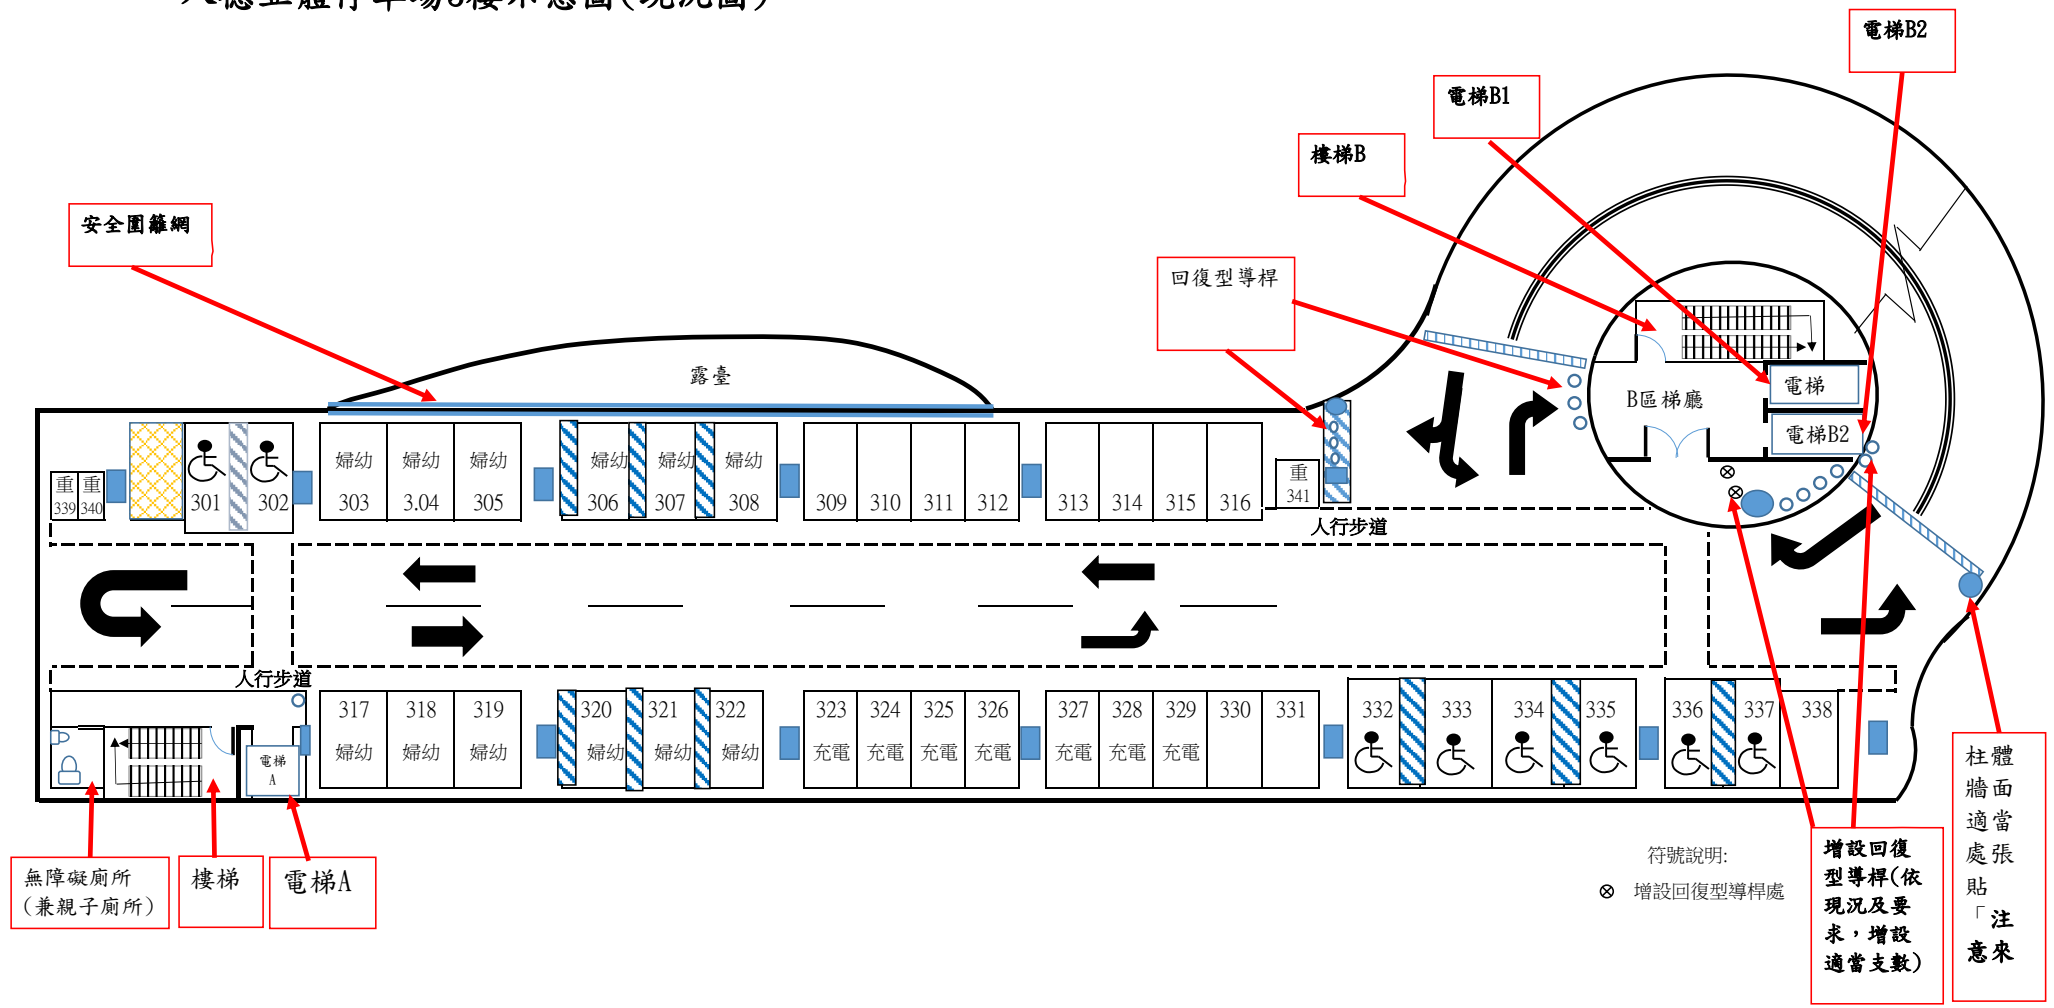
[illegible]

電梯B2

電梯B1

樓梯B

安全圍籬網

回復型導桿

露臺

B區梯廳

電梯

電梯B2

重 339 重 340 301 302

婦幼 303 婦幼 3.04 婦幼 305

婦幼 306 婦幼 307 婦幼 308

309 310 311 312

313 314 315 316

重 341

人行步道

人行步道

電梯 A

317 婦幼 318 婦幼 319 婦幼

320 婦幼 321 婦幼 322 婦幼

323 充電 324 充電 325 充電 326 充電

327 充電 328 充電 329 充電 330 331

332 333 334 335 336 337 338

無障礙廁所 (兼親子廁所)

樓梯

電梯A

符號說明:

⊗ 增設回復型導桿處

增設回復型導桿(依現況及要求，增設適當支數)

柱體牆面適當處張貼「注意來